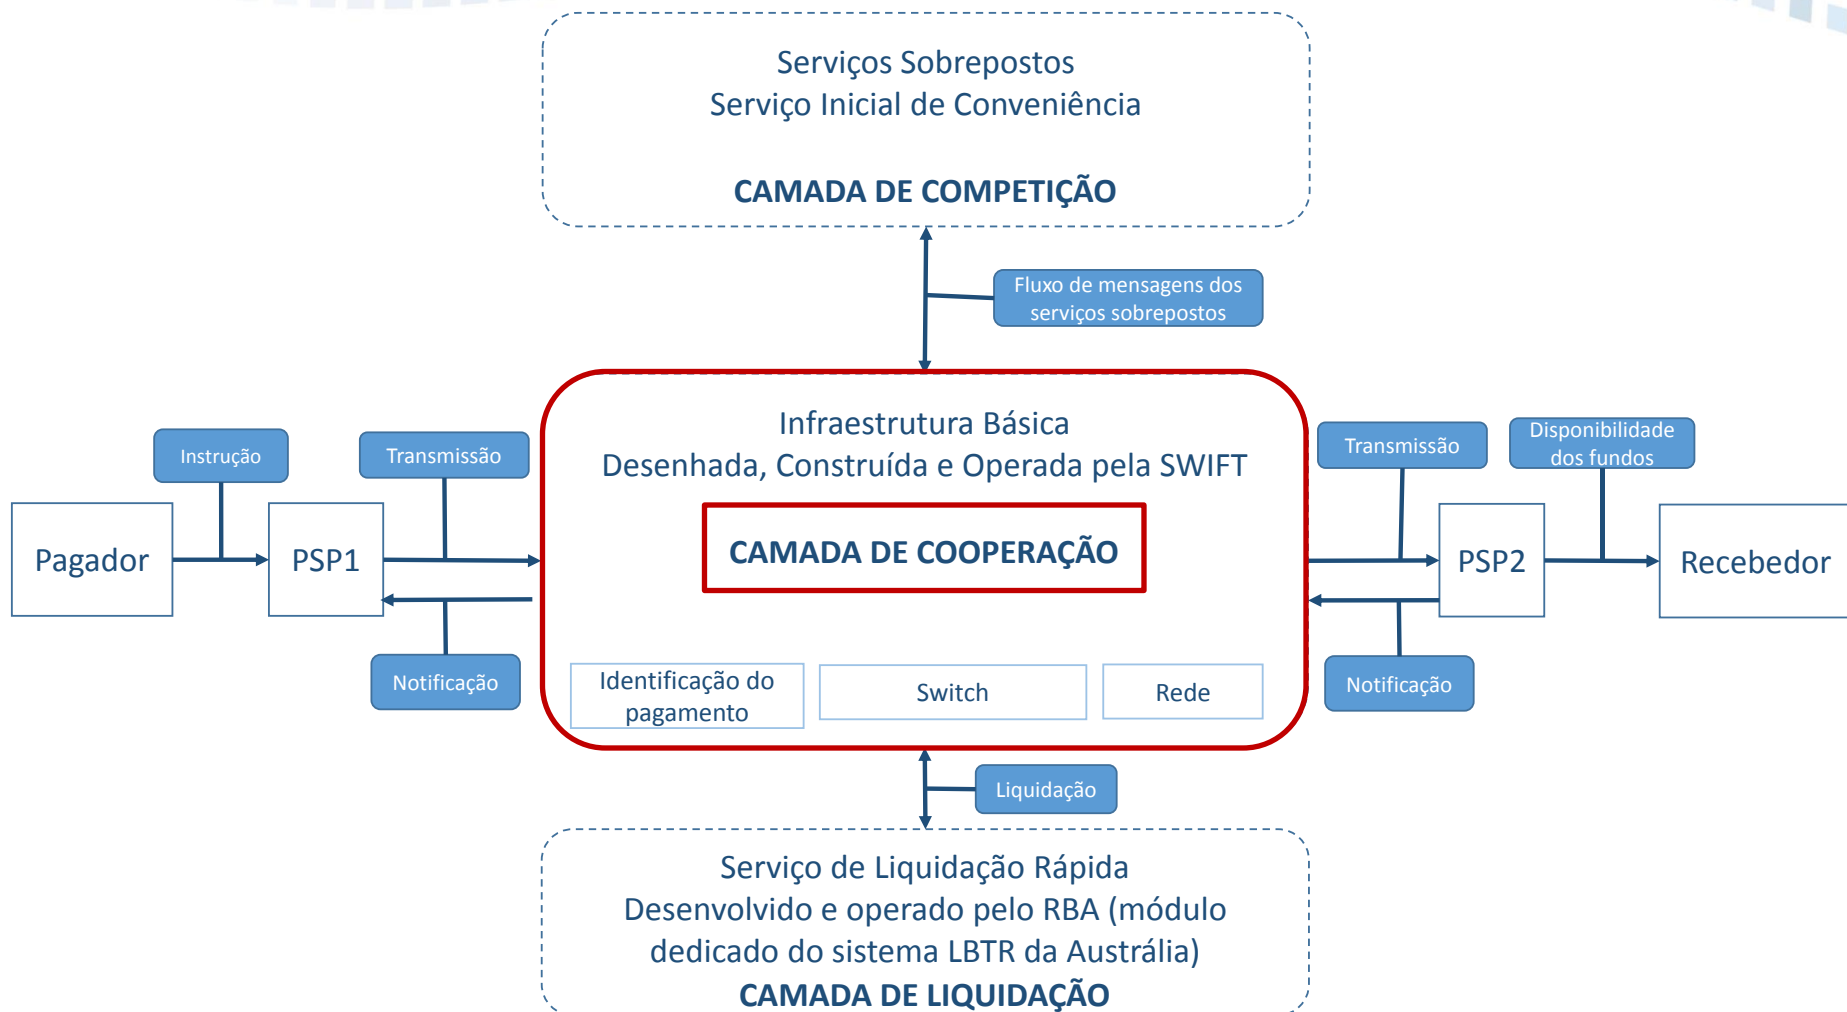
Serviços Sobrepostos
Serviço Inicial de Conveniência

CAMADA DE COMPETIÇÃO

Fluxo de mensagens dos serviços sobrepostos

Instrução

Transmissão

Pagador

PSP1

Notificação

Infraestrutura Básica
Desenhada, Construída e Operada pela SWIFT

CAMADA DE COOPERAÇÃO

Identificação do pagamento

Switch

Rede

Transmissão

Disponibilidade dos fundos

PSP2

Recebedor

Notificação

Liquidação

Serviço de Liquidação Rápida
Desenvolvido e operado pelo RBA (módulo dedicado do sistema LBTR da Austrália)
CAMADA DE LIQUIDAÇÃO